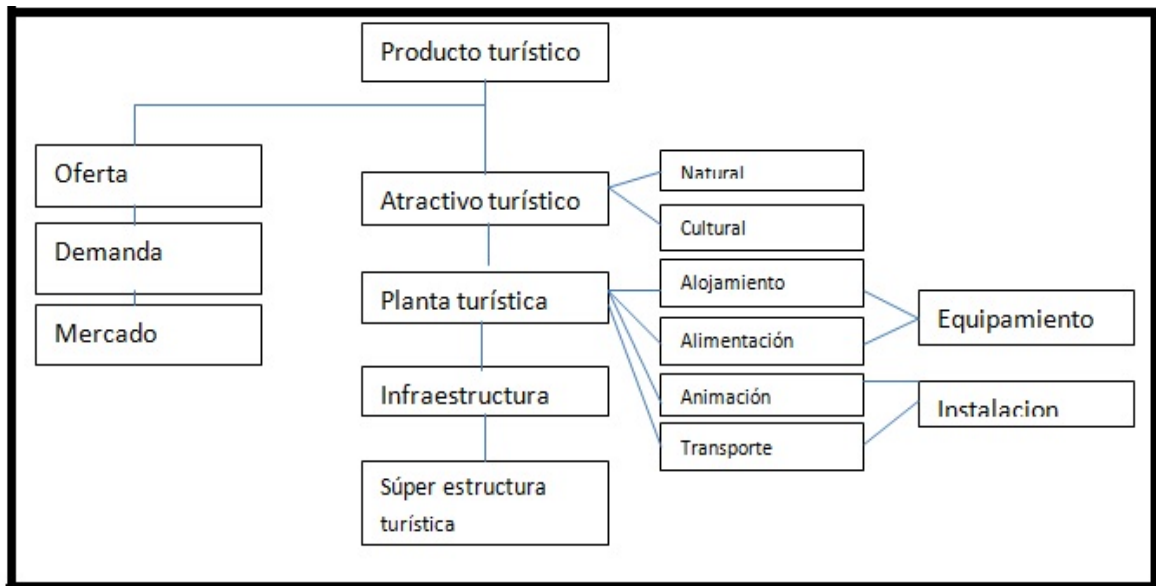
Producto turístico

Oferta

Demanda

Mercado

Atractivo turístico

Natural

Cultural

Planta turística

Alojamiento

Alimentación

Animación

Transporte

Equipamiento

Instalacion

Infraestructura

Súper estructura turística